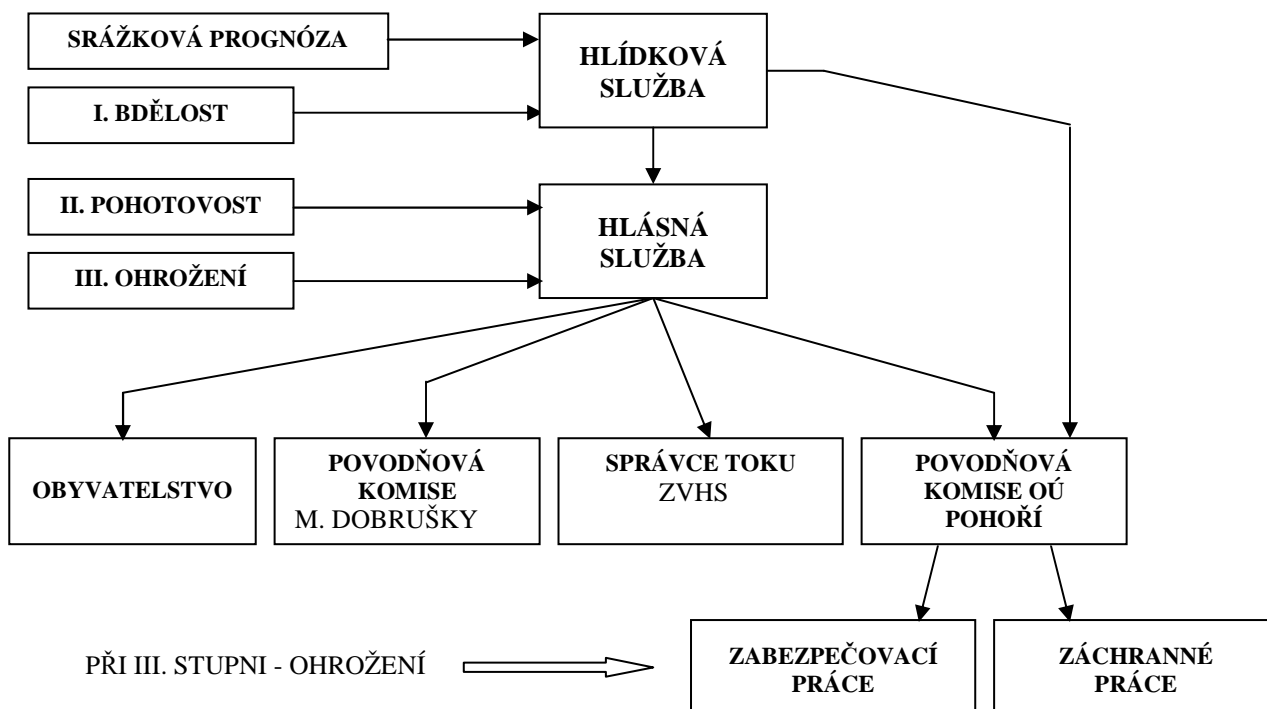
SRÁŽKOVÁ PROGNÓZA

I. BDĚLOST

HLÍDKOVÁ SLUŽBA

II. POHOTOVOST

III. OHROŽENÍ

HLÁSNÁ SLUŽBA

OBYVATELSTVO

POVODŇOVÁ KOMISE M. DOBRUŠKY

SPRÁVCE TOKU ZVHS

POVODŇOVÁ KOMISE OÚ POHOŘÍ

PŘI III. STUPNI - OHROŽENÍ

ZABEZPEČOVACÍ PRÁCE

ZÁCHRANNÉ PRÁCE